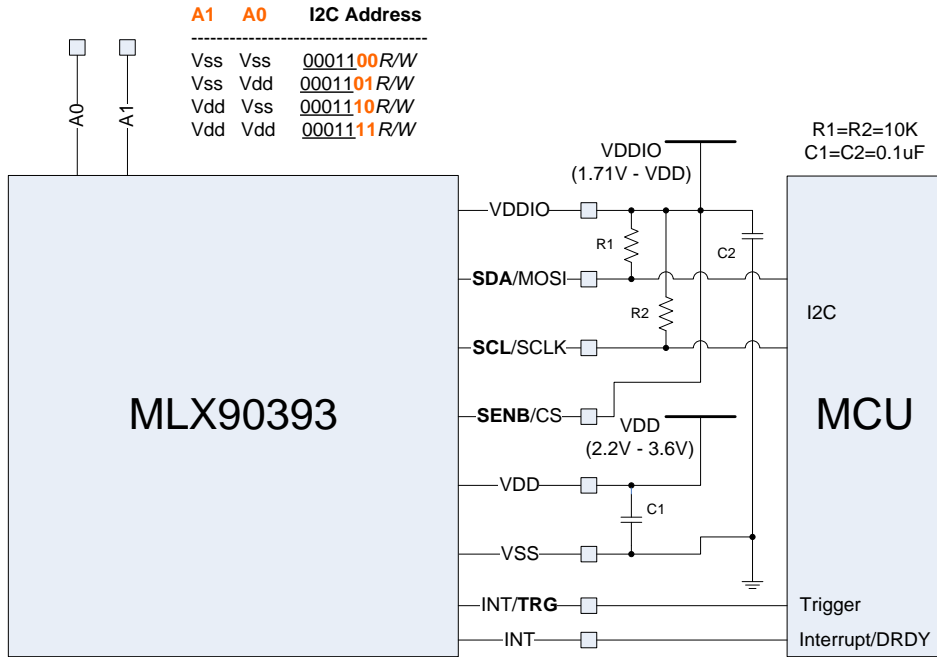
A1 A0 I2C Address
-------------------------------------
Vss Vss 0001100R/W
Vss Vdd 0001101R/W
Vdd Vss 0001110R/W
Vdd Vdd 0001111R/W

A0
A1

VDDIO
(1.71V - VDD)

R1=R2=10K
C1=C2=0.1uF

VDDIO
R1
C2
SDA/MOSI
R2
I2C
SCL/SCLK

MLX90393

SENB/CS
VDD
(2.2V - 3.6V)

MCU

VDD
C1
VSS
INT/TRG
Trigger
INT
Interrupt/DRDY